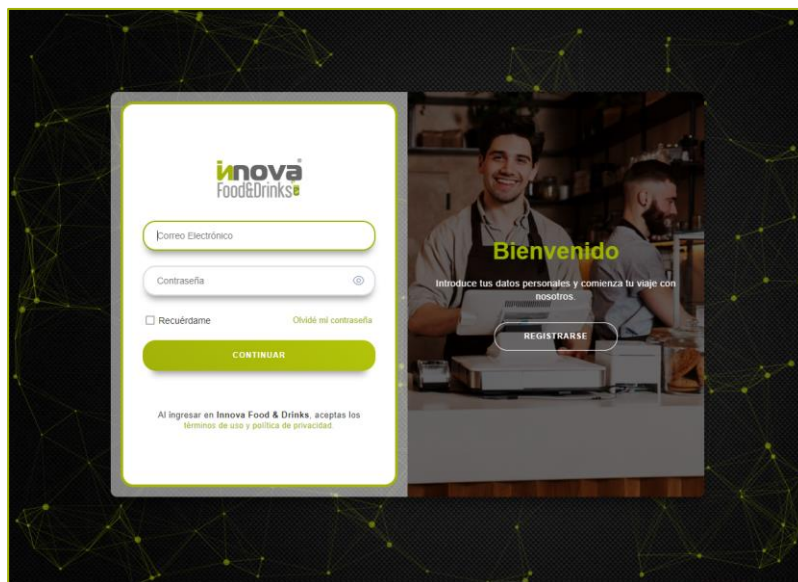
innova
Food&Drinks

Correo Electrónico

Contraseña

Recuérdame

Olvidé mi contraseña

CONTINUAR

Al ingresar en Innova Food & Drinks, aceptas los términos de uso y política de privacidad.

Bienvenido

Introduce tus datos personales y comienza tu viaje con nosotros.

REGISTRARSE